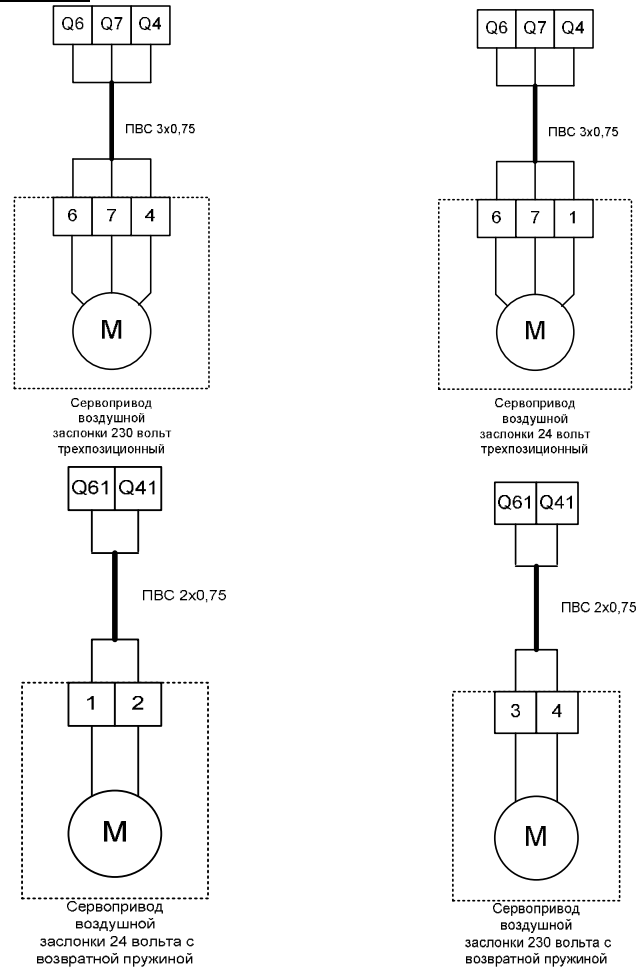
Q6 Q7 Q4

ПВС 3х0,75

6 7 4

M

Сервопривод воздушной заслонки 230 вольт трехпозиционный

Q6 Q7 Q4

ПВС 3х0,75

6 7 1

M

Сервопривод воздушной заслонки 24 вольт трехпозиционный

Q61 Q41

ПВС 2х0,75

1 2

M

Сервопривод воздушной заслонки 24 вольта с возвратной пружиной

Q61 Q41

ПВС 2х0,75

3 4

M

Сервопривод воздушной заслонки 230 вольта с возвратной пружиной